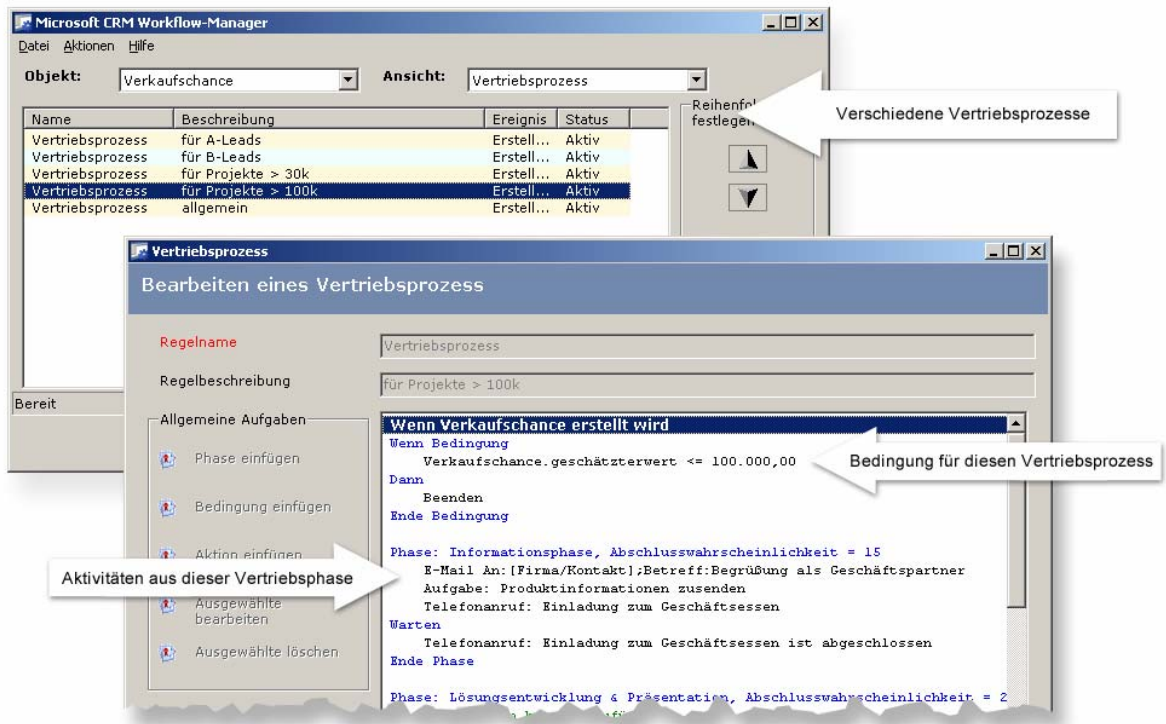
Microsoft CRM Workflow-Manager

Datei Aktionen Hilfe

Objekt: Verkaufschance

Ansicht: Vertriebsprozess

| Name | Beschreibung | Ereignis | Status |
|---|---|---|---|
| Vertriebsprozess | für A-Leads | Erstell... | Aktiv |
| Vertriebsprozess | für B-Leads | Erstell... | Aktiv |
| Vertriebsprozess | für Projekte > 30k | Erstell... | Aktiv |
| Vertriebsprozess | für Projekte > 100k | Erstell... | Aktiv |
| Vertriebsprozess | allgemein | Erstell... | Aktiv |

Reihenfol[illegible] festlegen

Verschiedene Vertriebsprozesse

Bereit

Vertriebsprozess

Bearbeiten eines Vertriebsprozess

Regelname

Vertriebsprozess

Regelbeschreibung

für Projekte > 100k

Allgemeine Aufgaben

Phase einfügen

Bedingung einfügen

Aktion einfügen

Ausgewählte bearbeiten

Ausgewählte löschen

Wenn Verkaufschance erstellt wird
Wenn Bedingung
Verkaufschance.geschätzterwert <= 100.000,00
Dann
Beenden
Ende Bedingung

Phase: Informationsphase, Abschlusswahrscheinlichkeit = 15
E-Mail An:[Firma/Kontakt];Betreff:Begrüßung als Geschäftspartner
Aufgabe: Produktinformationen zusenden
Telefonanruf: Einladung zum Geschäftsessen
Warten
Telefonanruf: Einladung zum Geschäftsessen ist abgeschlossen
Ende Phase

Phase: Lösungsentwicklung & Präsentation, Abschlusswahrscheinlichkeit = 2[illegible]

Bedingung für diesen Vertriebsprozess

Aktivitäten aus dieser Vertriebsphase